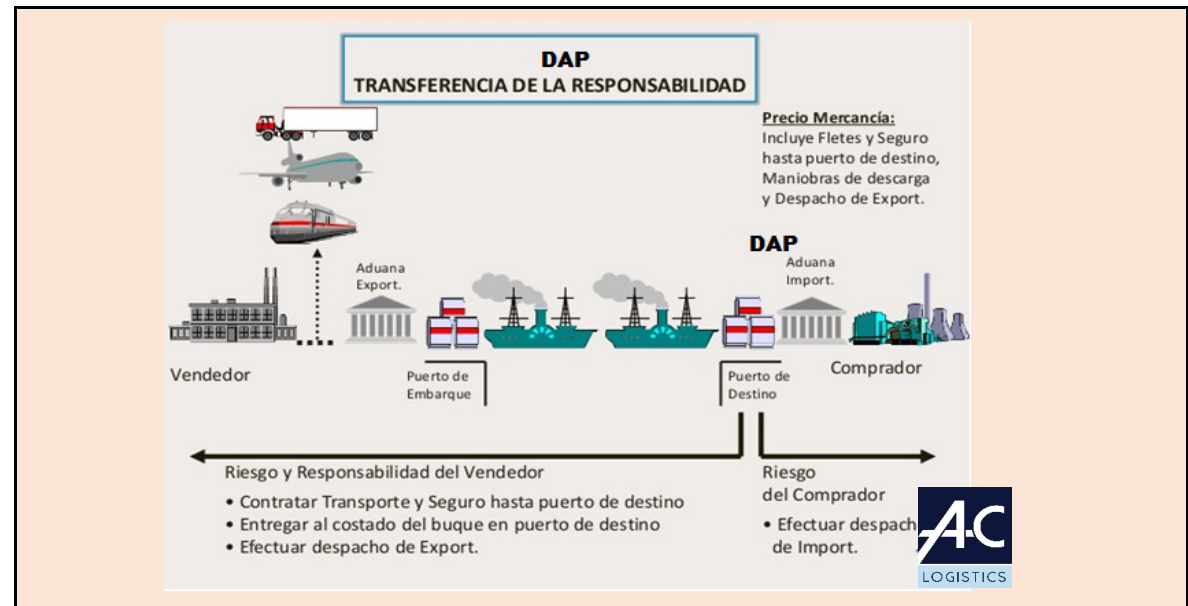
DAP
TRANSFERENCIA DE LA RESPONSABILIDAD

Precio Mercancía:
Incluye Fletes y Seguro hasta puerto de destino, Maniobras de descarga y Despacho de Export.

DAP

Aduana Export.

Aduana Import.

Vendedor

Puerto de Embarque

Puerto de Destino

Comprador

Riesgo y Responsabilidad del Vendedor
• Contratar Transporte y Seguro hasta puerto de destino
• Entregar al costado del buque en puerto de destino
• Efectuar despacho de Export.

Riesgo del Comprador
• Efectuar despach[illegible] de Import.

A-C
LOGISTICS